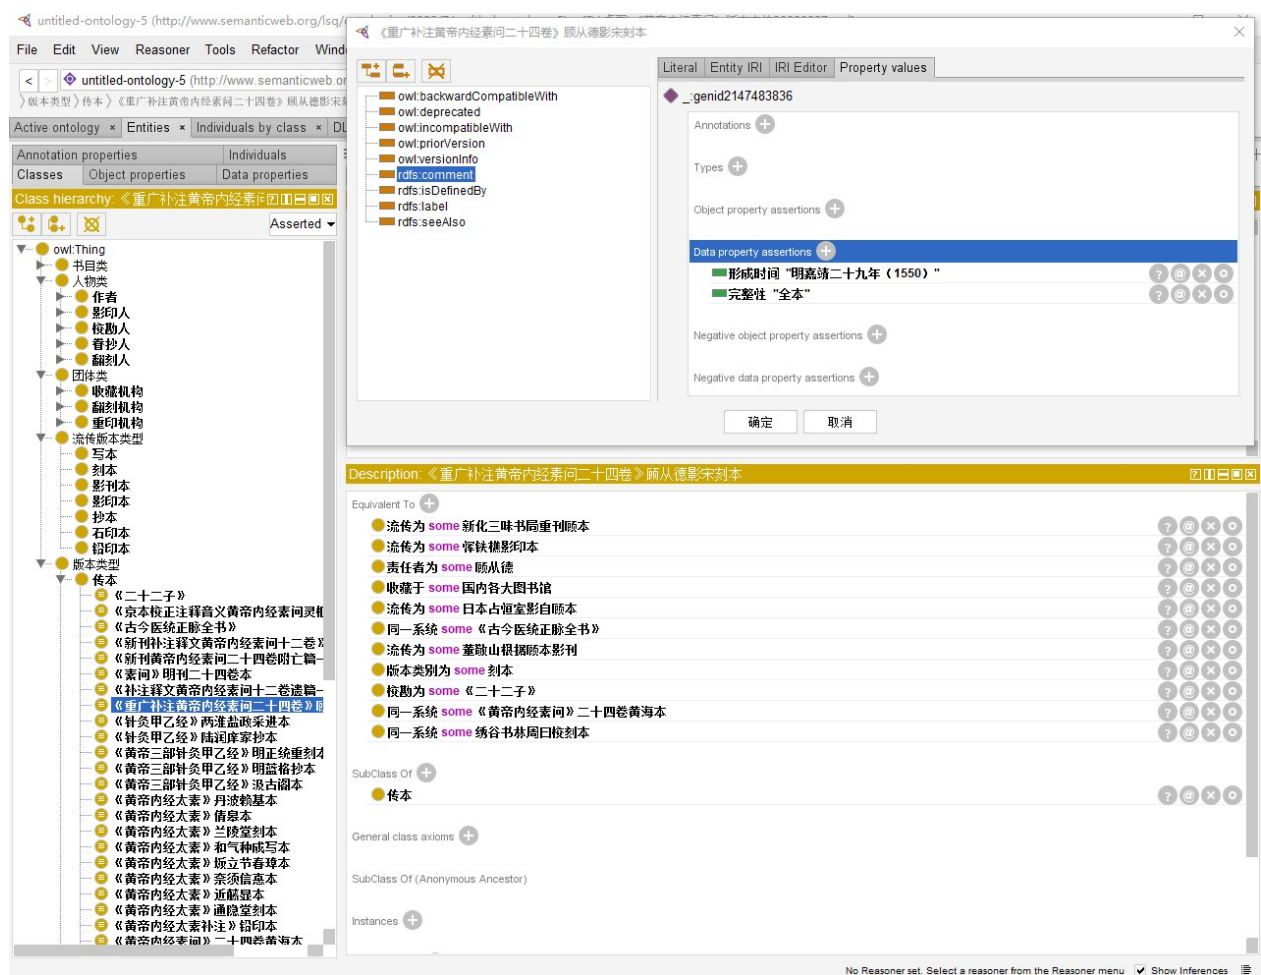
untitled-ontology-5 (http://www.semanticweb.org/lsq/

File Edit View Reasoner Tools Refactor Window

untitled-ontology-5 (http://www.semanticweb.or

〉版本类型〉传本〉《重广补注黄帝内经素问二十四卷》顾从德影宋刻

Active ontology × Entities × Individuals by class × DL

Annotation properties | Individuals
Classes | Object properties | Data properties

Class hierarchy: 《重广补注黄帝内经素问

Asserted

owl:Thing
书目类
人物类
作者
影印人
校勘人
誊抄人
翻刻人
团体类
收藏机构
翻刻机构
重印机构
流传版本类型
写本
刻本
影刊本
影印本
抄本
石印本
铅印本
版本类型
传本
《二十二子》
《京本校正注释音义黄帝内经素问灵枢
《古今医统正脉全书》
《新刊补注释文黄帝内经素问十二卷》
《新刊黄帝内经素问二十四卷附亡篇
《素问》明刊二十四卷本
《补注释文黄帝内经素问十二卷遗篇
《重广补注黄帝内经素问二十四卷》
《针灸甲乙经》西涯盐政采进本
《针灸甲乙经》陆润庠家抄本
《黄帝三部针灸甲乙经》明正统重刻
《黄帝三部针灸甲乙经》明蓝格抄本
《黄帝三部针灸甲乙经》汲古阁本
《黄帝内经太素》丹波赖基本
《黄帝内经太素》倩泉本
《黄帝内经太素》兰陵堂刻本
《黄帝内经太素》和气种成写本
《黄帝内经太素》妪立节春璋本
《黄帝内经太素》柰须信意本
《黄帝内经太素》近藤显本
《黄帝内经太素》通隐堂刻本
《黄帝内经太素补注》铅印本
《黄帝内经素问》二十四卷黄海本

《重广补注黄帝内经素问二十四卷》顾从德影宋刻本

owl:backwardCompatibleWith
owl:deprecated
owl:incompatibleWith
owl:priorVersion
owl:versionInfo
rdfs:comment
rdfs:isDefinedBy
rdfs:label
rdfs:seeAlso

Literal | Entity IRI | IRI Editor | Property values

_:genid2147483836

Annotations
Types
Object property assertions
Data property assertions
形成时间 "明嘉靖二十九年（1550）"
完整性 "全本"
Negative object property assertions
Negative data property assertions

确定 取消

Description: 《重广补注黄帝内经素问二十四卷》顾从德影宋刻本

Equivalent To
流传为 some 新化三味书局重刊顾本
流传为 some 恽铁樵影印本
责任者为 some 顾从德
收藏于 some 国内各大图书馆
流传为 some 日本占恒室影自顾本
同一系统 some 《古今医统正脉全书》
流传为 some 董暾山根据顾本影刊
版本类别为 some 刻本
校勘为 some 《二十二子》
同一系统 some 《黄帝内经素问》二十四卷黄海本
同一系统 some 绣谷书林周曰校刻本

SubClass Of
传本

General class axioms

SubClass Of (Anonymous Ancestor)

Instances

No Reasoner set. Select a reasoner from the Reasoner menu  Show Inferences